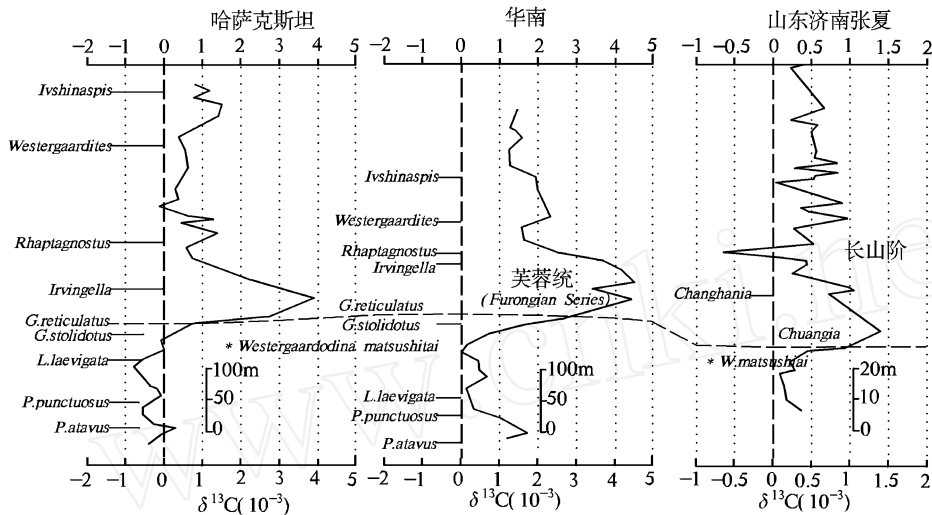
哈萨克斯坦

华南

山东济南张夏

−2 −1 0 1 2 3 4 5

−2 −1 0 1 2 3 4 5

−1 −0.5 0 0.5 1 1.5 2

Ivshinaspis

Westergaardites

Rhaptagnostus

Irvingella

G.reticulatus

G.stolidotus

L.laevigata

P.punctuosus

P.atavus

* Westergaardodina matsushitai

100m

50

0

Ivshinaspis

Westergaardites

Rhaptagnostus

Irvingella

芙蓉统

(Furongian Series)

G.reticulatus

G.stolidotus

100m

50

0

L.laevigata

P.punctuosus

P.atavus

长山阶

Changhania

Chuangia

* W.matsushitai

20m

10

0

−2 −1 0 1 2 3 4 5

$\delta^{13}C(10^{-3})$

−2 −1 0 1 2 3 4 5

$\delta^{13}C(10^{-3})$

−1 −0.5 0 0.5 1 1.5 2

$\delta^{13}C(10^{-3})$

www.cnki.net